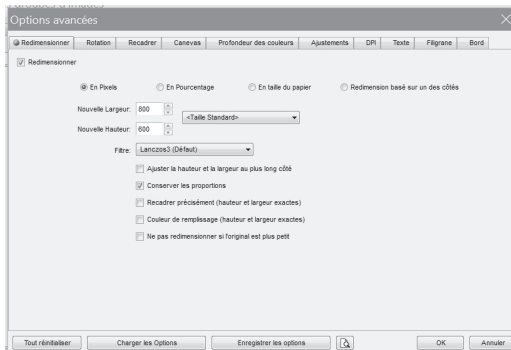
Options avancées

Redimensionner | Rotation | Recadrer | Canevas | Profondeur des couleurs | Ajustements | DPI | Texte | Filigrane | Bord

Redimensionner

En Pixels En Pourcentage En taille du papier Redimension basé sur un des côtés

Nouvelle Largeur: 800

Nouvelle Hauteur: 600 <Taille Standard>

Filtre: Lanczos3 (Défaut)

Ajuster la hauteur et la largeur au plus long côté

Conserver les proportions

Recadrer précisément (hauteur et largeur exactes)

Couleur de remplissage (hauteur et largeur exactes)

Ne pas redimensionner si l'original est plus petit

Tout réinitialiser Charger les Options Enregistrer les options OK Annuler